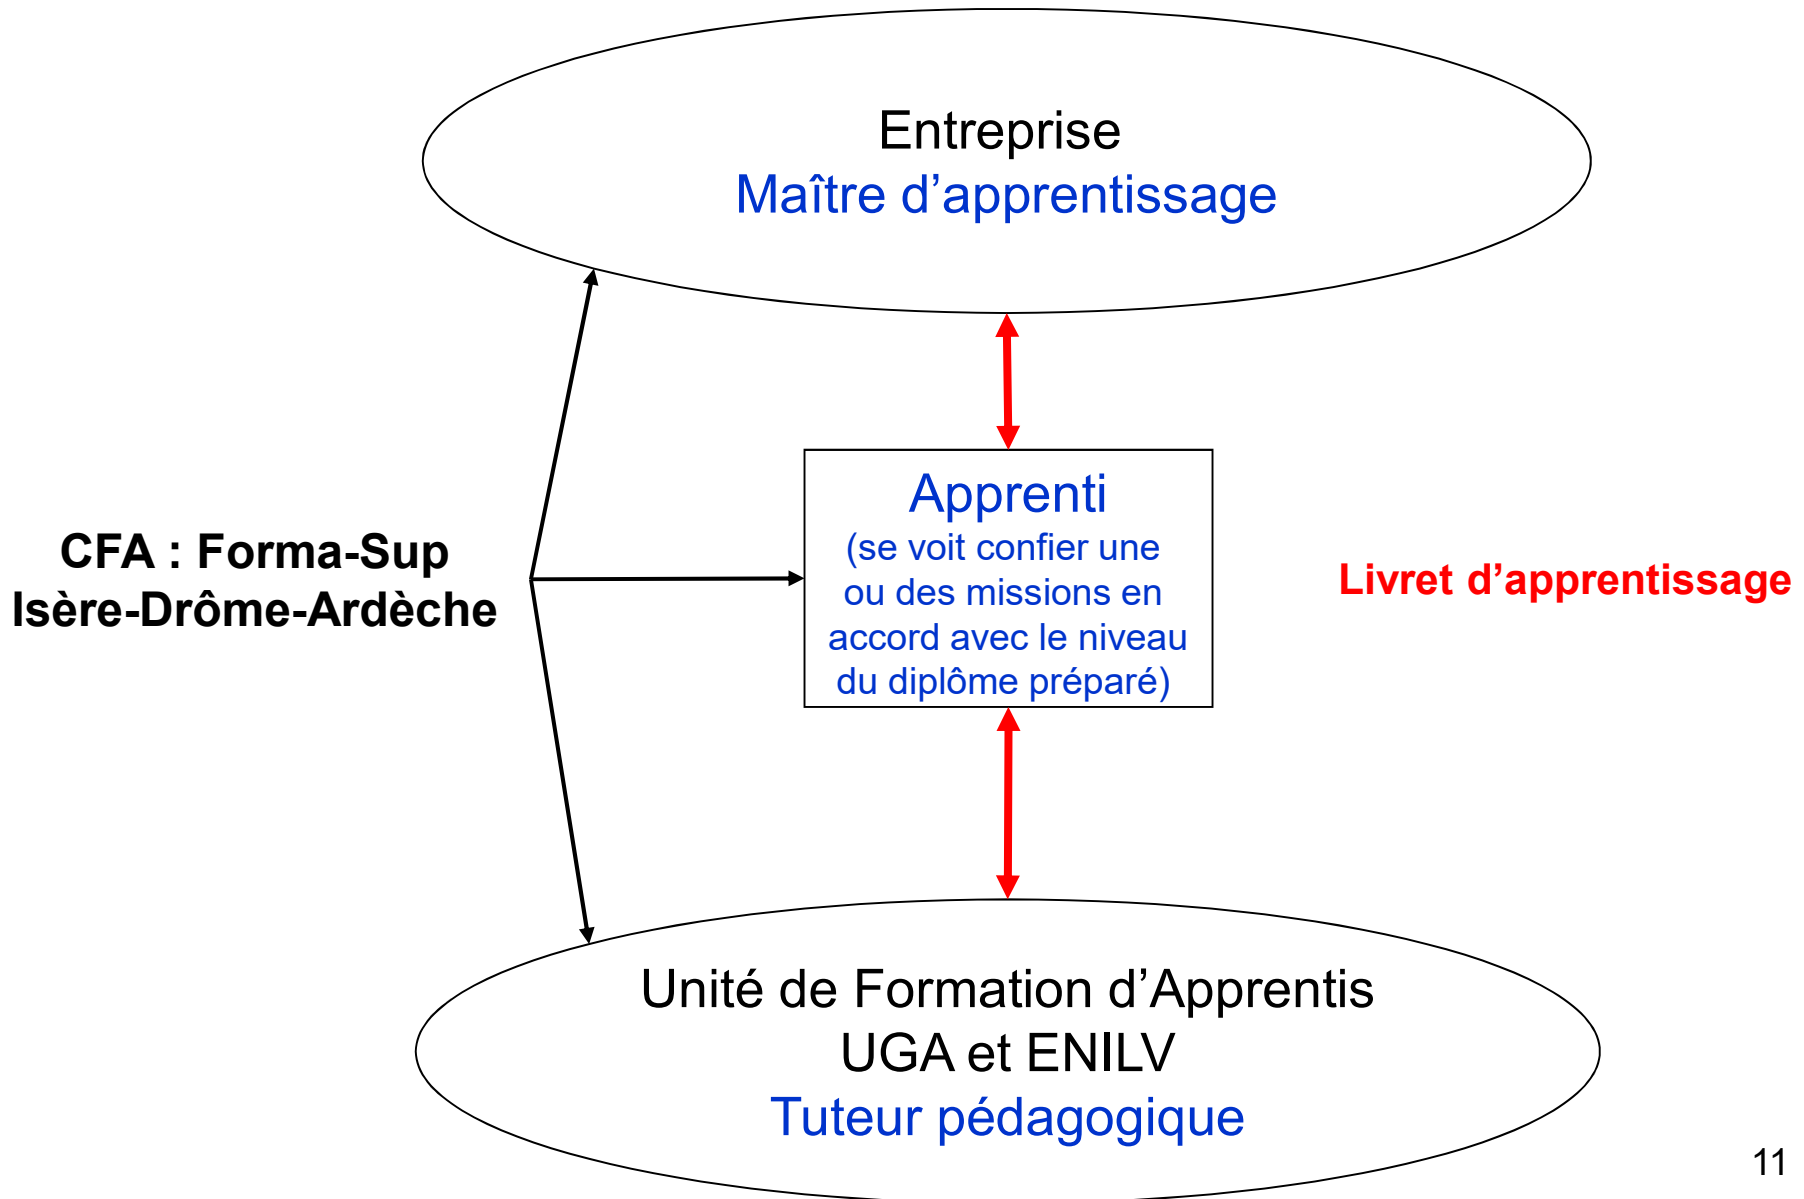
Entreprise
Maître d’apprentissage

CFA : Forma-Sup
Isère-Drôme-Ardèche

Apprenti
(se voit confier une ou des missions en accord avec le niveau du diplôme préparé)

Livret d’apprentissage

Unité de Formation d’Apprentis
UGA et ENILV
Tuteur pédagogique

11